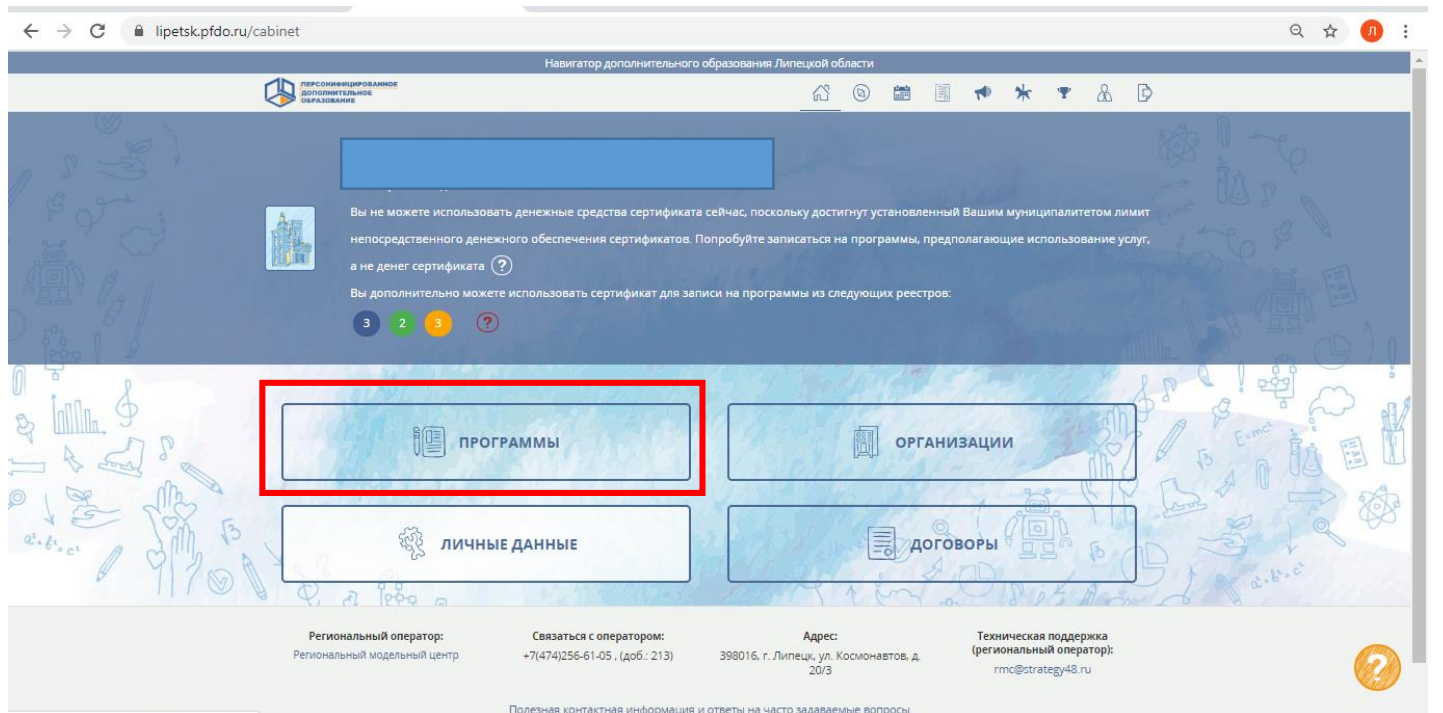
lipetsk.pfdo.ru/cabinet

Навигатор дополнительного образования Липецкой области

ПЕРСОНИФИЦИРОВАННОЕ ДОПОЛНИТЕЛЬНОЕ ОБРАЗОВАНИЕ

Вы не можете использовать денежные средства сертификата сейчас, поскольку достигнут установленный Вашим муниципалитетом лимит непосредственного денежного обеспечения сертификатов. Попробуйте записаться на программы, предполагающие использование услуг, а не денег сертификата ?

Вы дополнительно можете использовать сертификат для записи на программы из следующих реестров:

3 2 3 ?

ПРОГРАММЫ

ОРГАНИЗАЦИИ

ЛИЧНЫЕ ДАННЫЕ

ДОГОВОРЫ

Региональный оператор:
Региональный модельный центр

Связаться с оператором:
+7(474)256-61-05 , (доб.: 213)

Адрес:
398016, г. Липецк, ул. Космонавтов, д. 20/3

Техническая поддержка (региональный оператор):
rmc@strategy48.ru

Полезная контактная информация и ответы на часто задаваемые вопросы